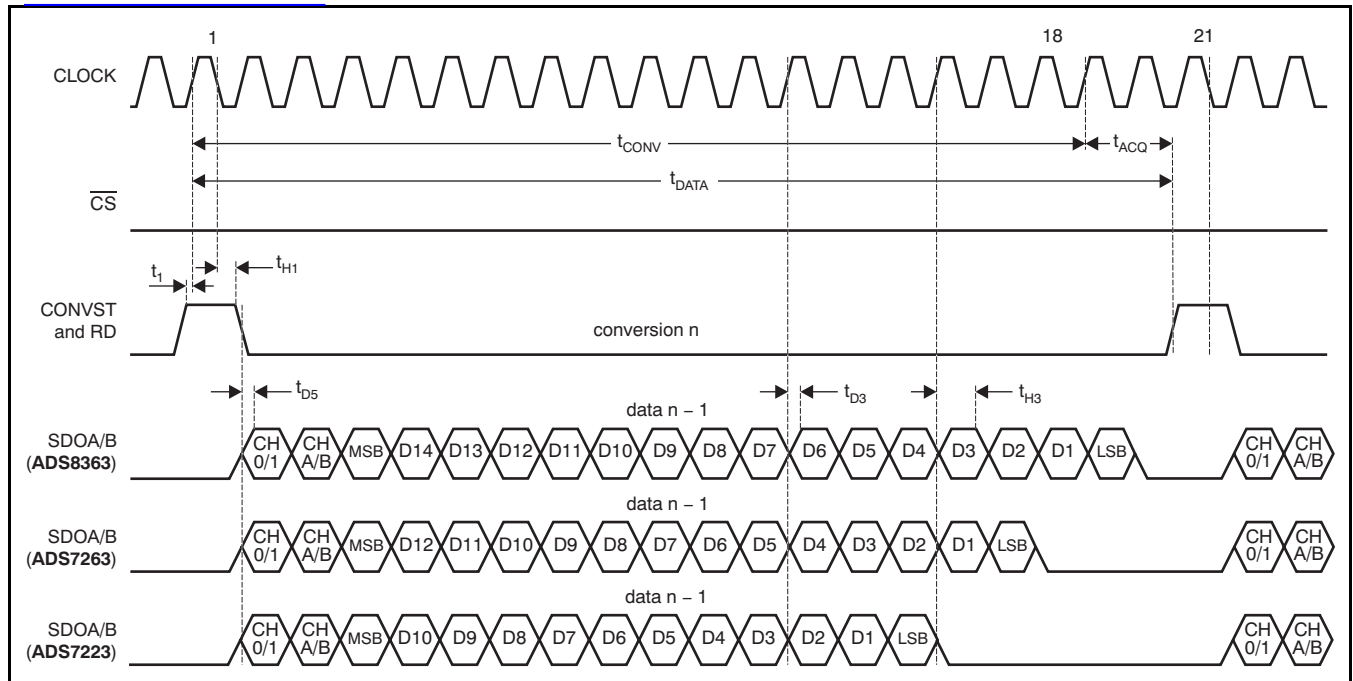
1

18

21

CLOCK

$t_{CONV}$

$t_{ACQ}$

$t_{DATA}$

$\overline{CS}$

$t_1$

$t_{H1}$

CONVST and RD

conversion n

$t_{D5}$

$t_{D3}$

$t_{H3}$

data n – 1

SDOA/B (ADS8363)

CH 0/1 CH A/B MSB D14 D13 D12 D11 D10 D9 D8 D7 D6 D5 D4 D3 D2 D1 LSB CH 0/1 CH A/B

data n – 1

SDOA/B (ADS7263)

CH 0/1 CH A/B MSB D12 D11 D10 D9 D8 D7 D6 D5 D4 D3 D2 D1 LSB CH 0/1 CH A/B

data n – 1

SDOA/B (ADS7223)

CH 0/1 CH A/B MSB D10 D9 D8 D7 D6 D5 D4 D3 D2 D1 LSB CH 0/1 CH A/B